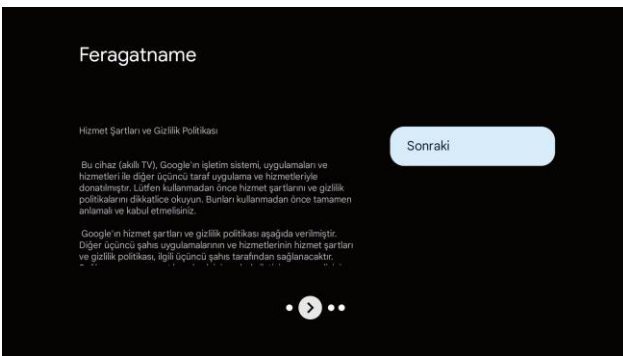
Feragatname

Hizmet Şartları ve Gizlilik Politikası

Bu cihaz (akıllı TV), Google'ın işletim sistemi, uygulamaları ve hizmetleri ile diğer üçüncü taraf uygulama ve hizmetleriyle donatılmıştır. Lütfen kullanmadan önce hizmet şartlarını ve gizlilik politikalarını dikkatlice okuyun. Bunları kullanmadan önce tamamen anlamalı ve kabul etmelisiniz.

Google'ın hizmet şartları ve gizlilik politikası aşağıda verilmiştir. Diğer üçüncü şahıs uygulamalarının ve hizmetlerinin hizmet şartları ve gizlilik politikası, ilgili üçüncü şahıs tarafından sağlanacaktır. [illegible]

Sonraki